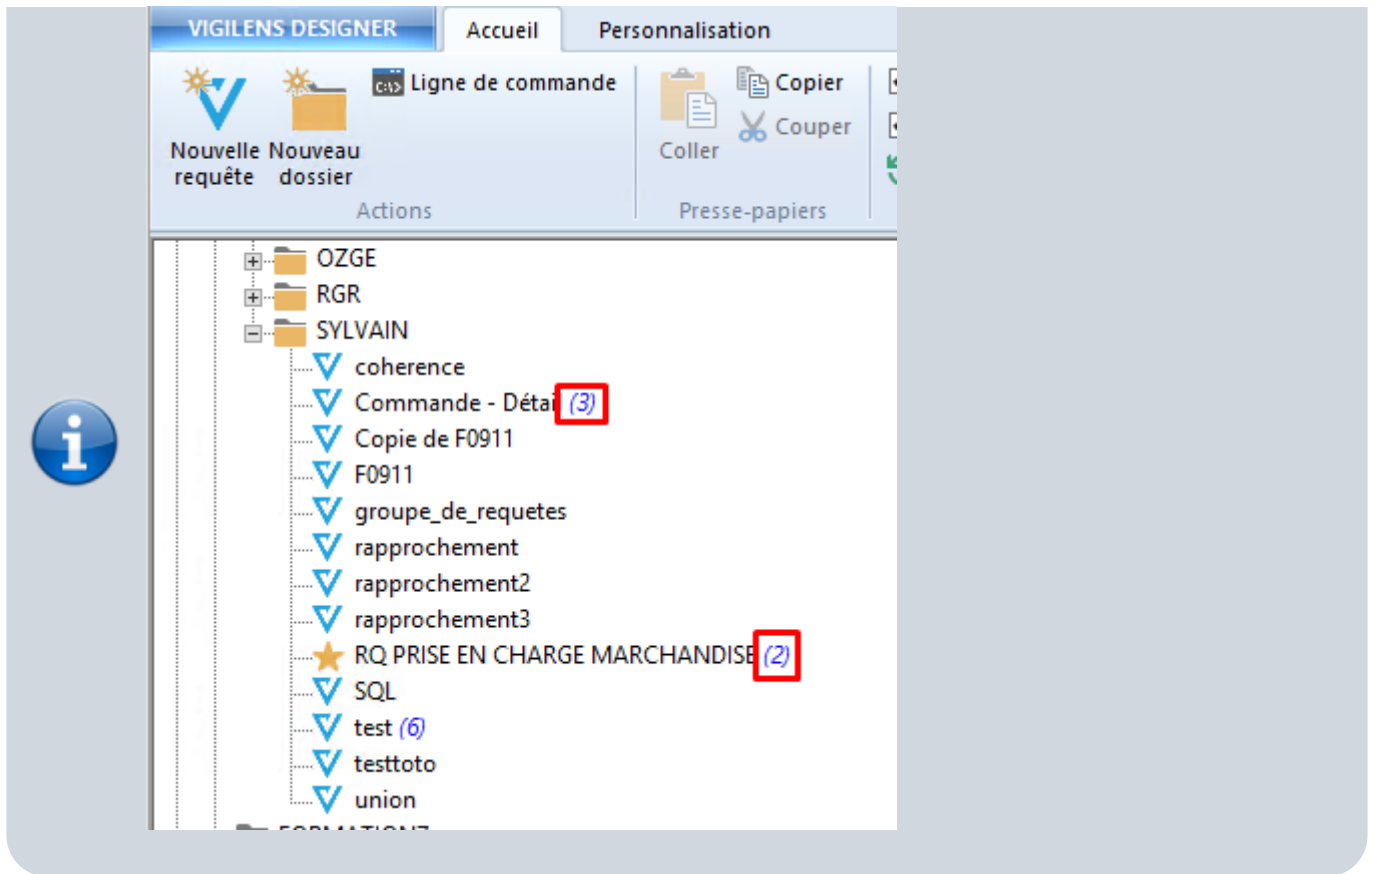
VIGILENS DESIGNER
Accueil
Personnalisation

Nouvelle requête
Nouveau dossier
Ligne de commande
Actions

Coller
Copier
Couper
Presse-papiers

OZGE
RGR
SYLVAIN
coherence
Commande - Détai (3)
Copie de F0911
F0911
groupe_de_requetes
rapprochement
rapprochement2
rapprochement3
RQ PRISE EN CHARGE MARCHANDISE (2)
SQL
test (6)
testtoto
union
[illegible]